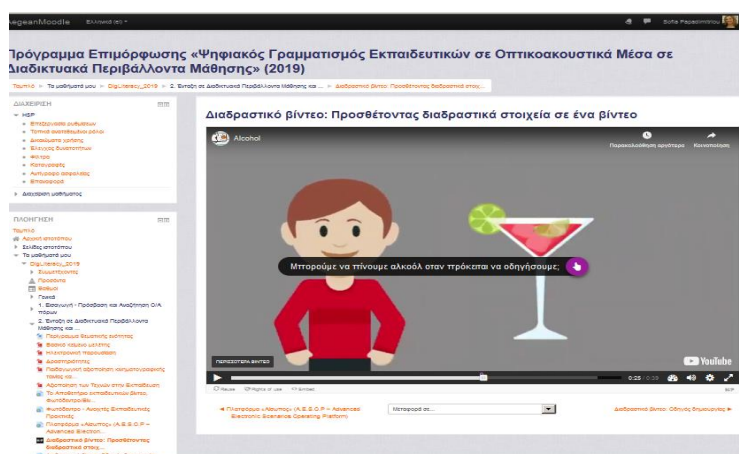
AegeanMoodle Ελληνικά (el) ▾ Sofia Papadimitriou

Πρόγραμμα Επιμόρφωσης «Ψηφιακός Γραμματισμός Εκπαιδευτικών σε Οπτικοακουστικά Μέσα σε Διαδικτυακά Περιβάλλοντα Μάθησης» (2019)

Ταμπλό ► Τα μαθήματά μου ► DigLiteracy_2019 ► 2. Ένταξη σε Διαδικτυακά Περιβάλλοντα Μάθησης και ... ► Διαδραστικό βίντεο: Προσθέτοντας διαδραστικά στοιχ...

ΔΙΑΧΕΙΡΙΣΗ
H5P
Επεξεργασία ρυθμίσεων
Τοπικά ανατεθειμένοι ρόλοι
Δικαιώματα χρήστη
Έλεγχος δικαιωμάτων
Φίλτρα
Καταγραφές
Αντίγραφο ασφαλείας
Επαναφορά
Διαχείριση μαθήματος

ΠΛΟΗΓΗΣΗ
Ταμπλό
Αρχική ιστοτόπου
Σελίδες ιστοτόπου
Τα μαθήματά μου
DigLiteracy_2019
Συμμετέχοντες
Προσόντα
Βαθμοί
Γενικά
1. Εισαγωγή - Πρόσβαση και Αναζήτηση Ο/Α πόρων
2. Ένταξη σε Διαδικτυακά Περιβάλλοντα Μάθησης και ...
Περιγράμμα θεματικής ενότητας
Βασικό κείμενο μελέτης
Ηλεκτρονική παρουσίαση
Δραστηριότητες
Παιδαγωγική αξιοποίηση κινηματογραφικής ταινίας κα...
Αξιοποίηση των Τεχνών στην Εκπαίδευση
Το Αποθετήριο εκπαιδευτικού βίντεο, Φωτόδενδρο...
Φωτόδενδρο - Ανοιχτές Εκπαιδευτικές Πρακτικές
Πλατφόρμα «Αίσωπος» (Α.Ε.Σ.Ο.Ρ – Advanced Electron...
Διαδραστικό βίντεο: Προσθέτοντας διαδραστικά στοιχ...

Διαδραστικό βίντεο: Προσθέτοντας διαδραστικά στοιχεία σε ένα βίντεο

Alcohol
Παρακολούθηση αργότερα
Κοινοποίηση
Μπορούμε να πίνουμε αλκοόλ όταν πρόκειται να οδηγήσουμε;
ΠΕΡΙΣΣΟΤΕΡΑ ΒΙΝΤΕΟ
YouTube
0:25 / 0:35
Reuse Rights of use Embed

◄ Πλατφόρμα «Αίσωπος» (Α.Ε.Σ.Ο.Ρ – Advanced Electronic Scenarios Operating Platform)
Μεταφορά σε...
Διαδραστικό Βίντεο: Οδηγός δημιουργίας ►